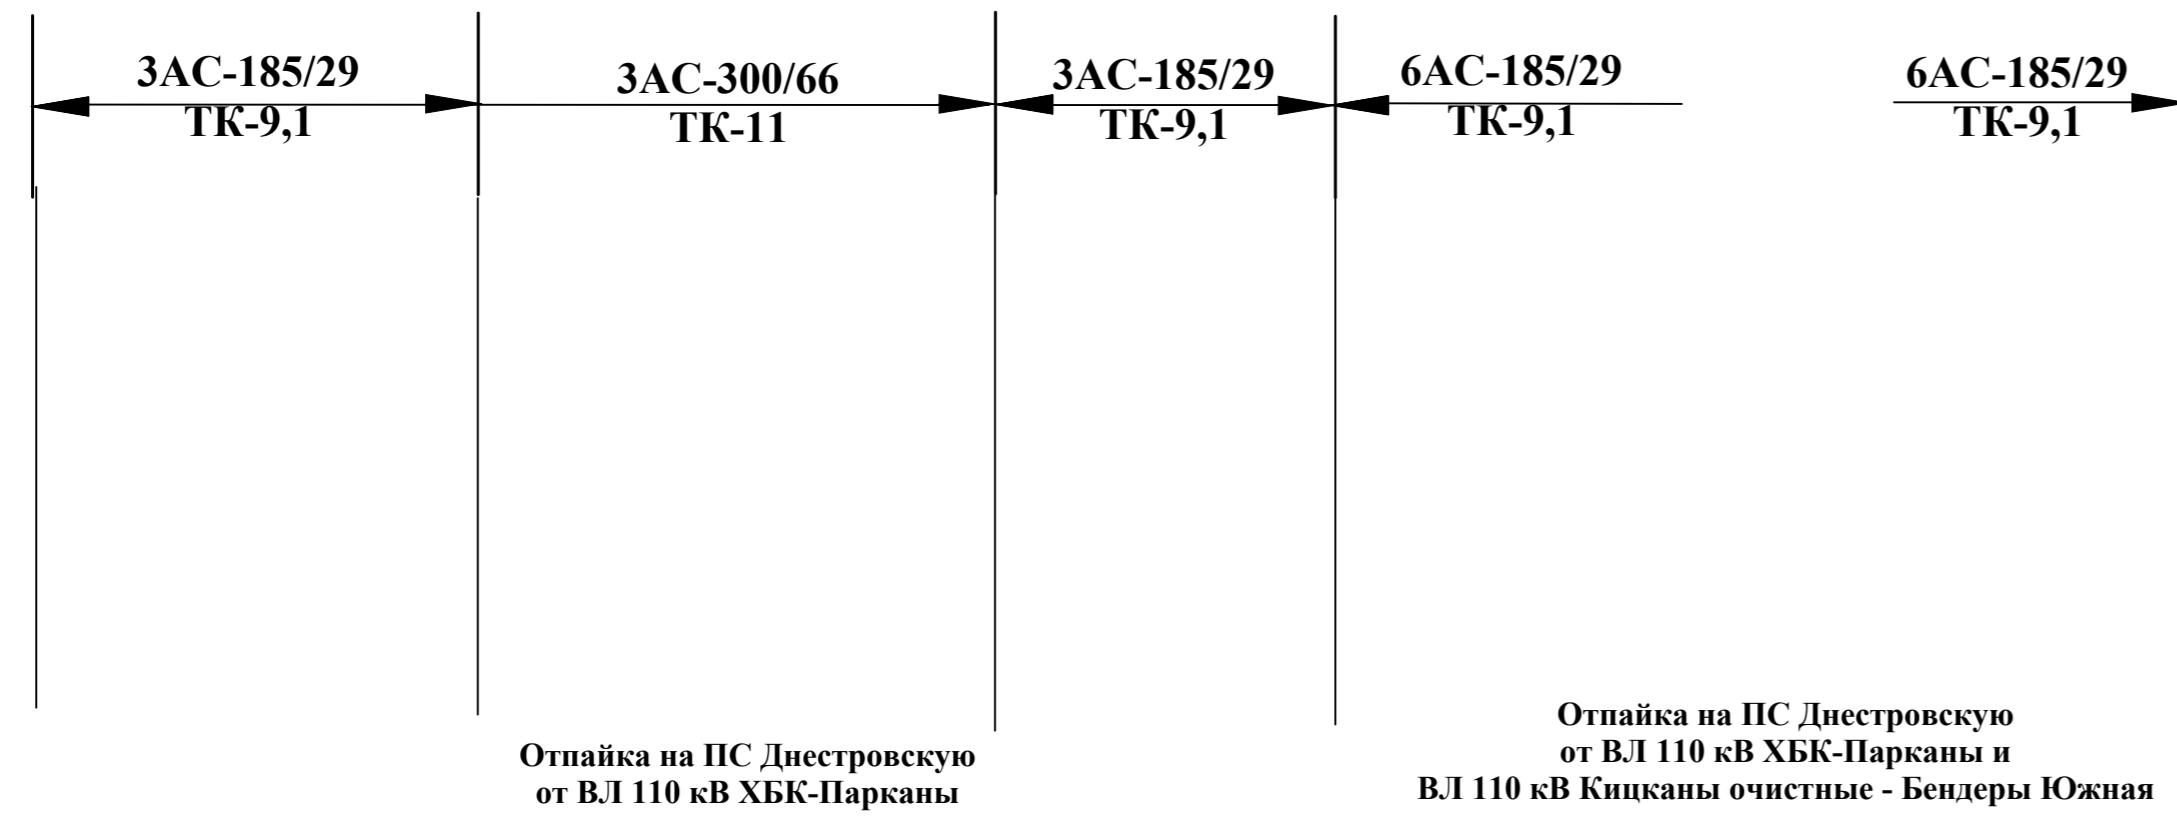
3АС-185/29
ТК-9,1

3АС-300/66
ТК-11

3АС-185/29
ТК-9,1

6АС-185/29
ТК-9,1

6АС-185/29
ТК-9,1

Отпайка на ПС Днестровскую от ВЛ 110 кВ ХБК-Парканы

Отпайка на ПС Днестровскую от ВЛ 110 кВ ХБК-Парканы и ВЛ 110 кВ Кицканы очистные - Бендеры Южная